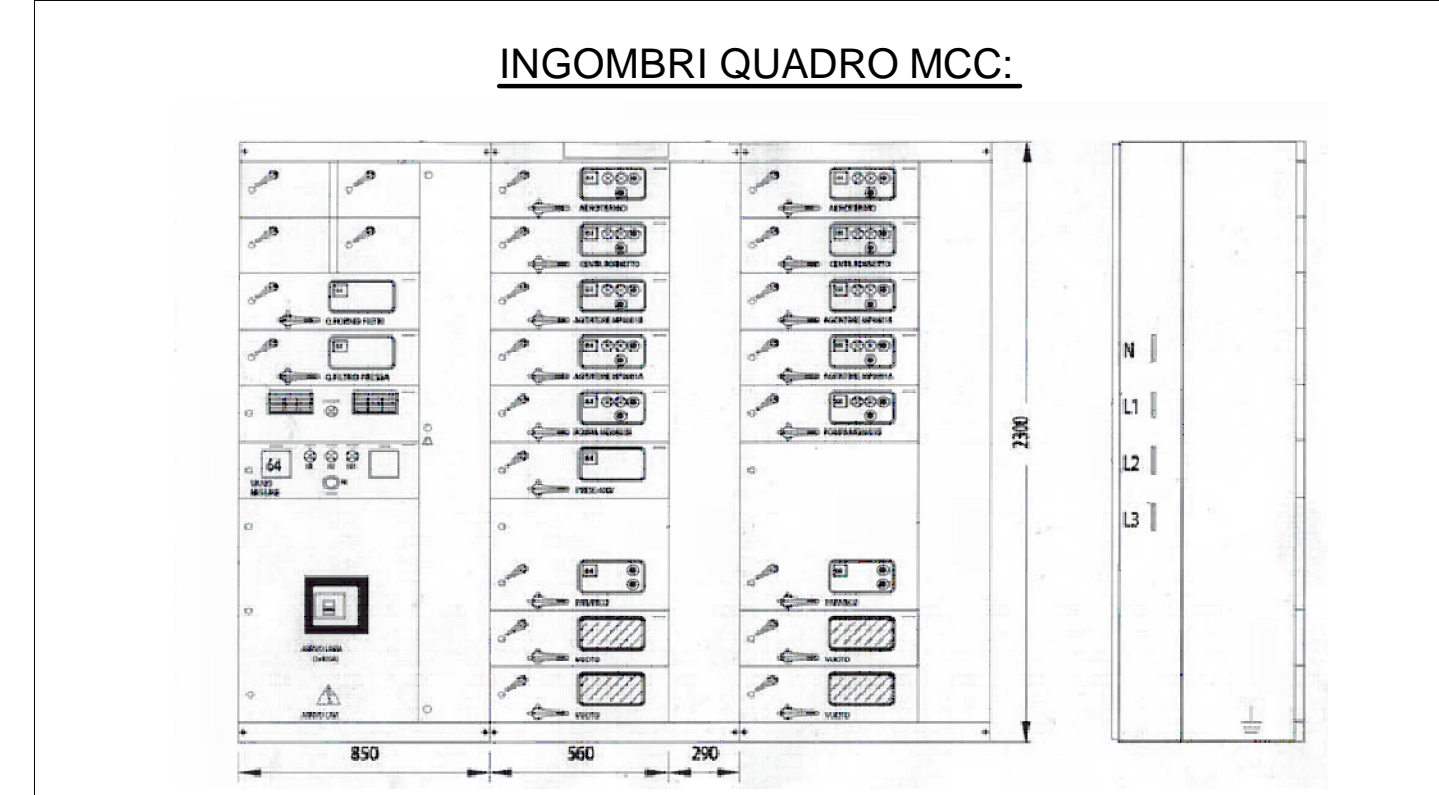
INGOMBRI QUADRO MCC:

AEROTERMO
CENTR. ROBIETTO
AGITATORE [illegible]
AGITATORE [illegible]
POMPA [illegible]
PRESCALDO
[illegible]
VUOTO
VUOTO

AEROTERMO
CENTR. ROBIETTO
AGITATORE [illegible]
AGITATORE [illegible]
POMPA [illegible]
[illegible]
VUOTO
VUOTO

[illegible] FILTRI
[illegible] PRESSA
64
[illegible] MISURE
ARRIVO LINEA
ARRIVO LINEA

2300

N
L1
L2
L3

850
560
290